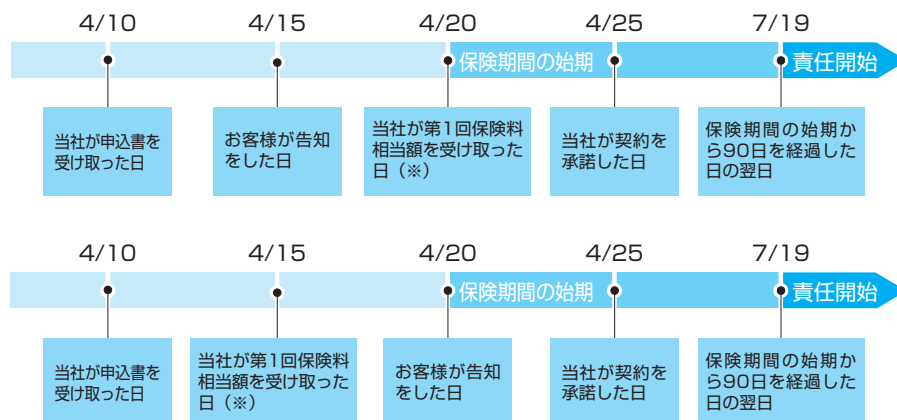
4/10 4/15 4/20 4/25 7/19

保険期間の始期 責任開始

当社が申込書を受け取った日

お客様が告知をした日

当社が第1回保険料相当額を受け取った日（※）

当社が契約を承諾した日

保険期間の始期から90日を経過した日の翌日

4/10 4/15 4/20 4/25 7/19

保険期間の始期 責任開始

当社が申込書を受け取った日

当社が第1回保険料相当額を受け取った日（※）

お客様が告知をした日

当社が契約を承諾した日

保険期間の始期から90日を経過した日の翌日